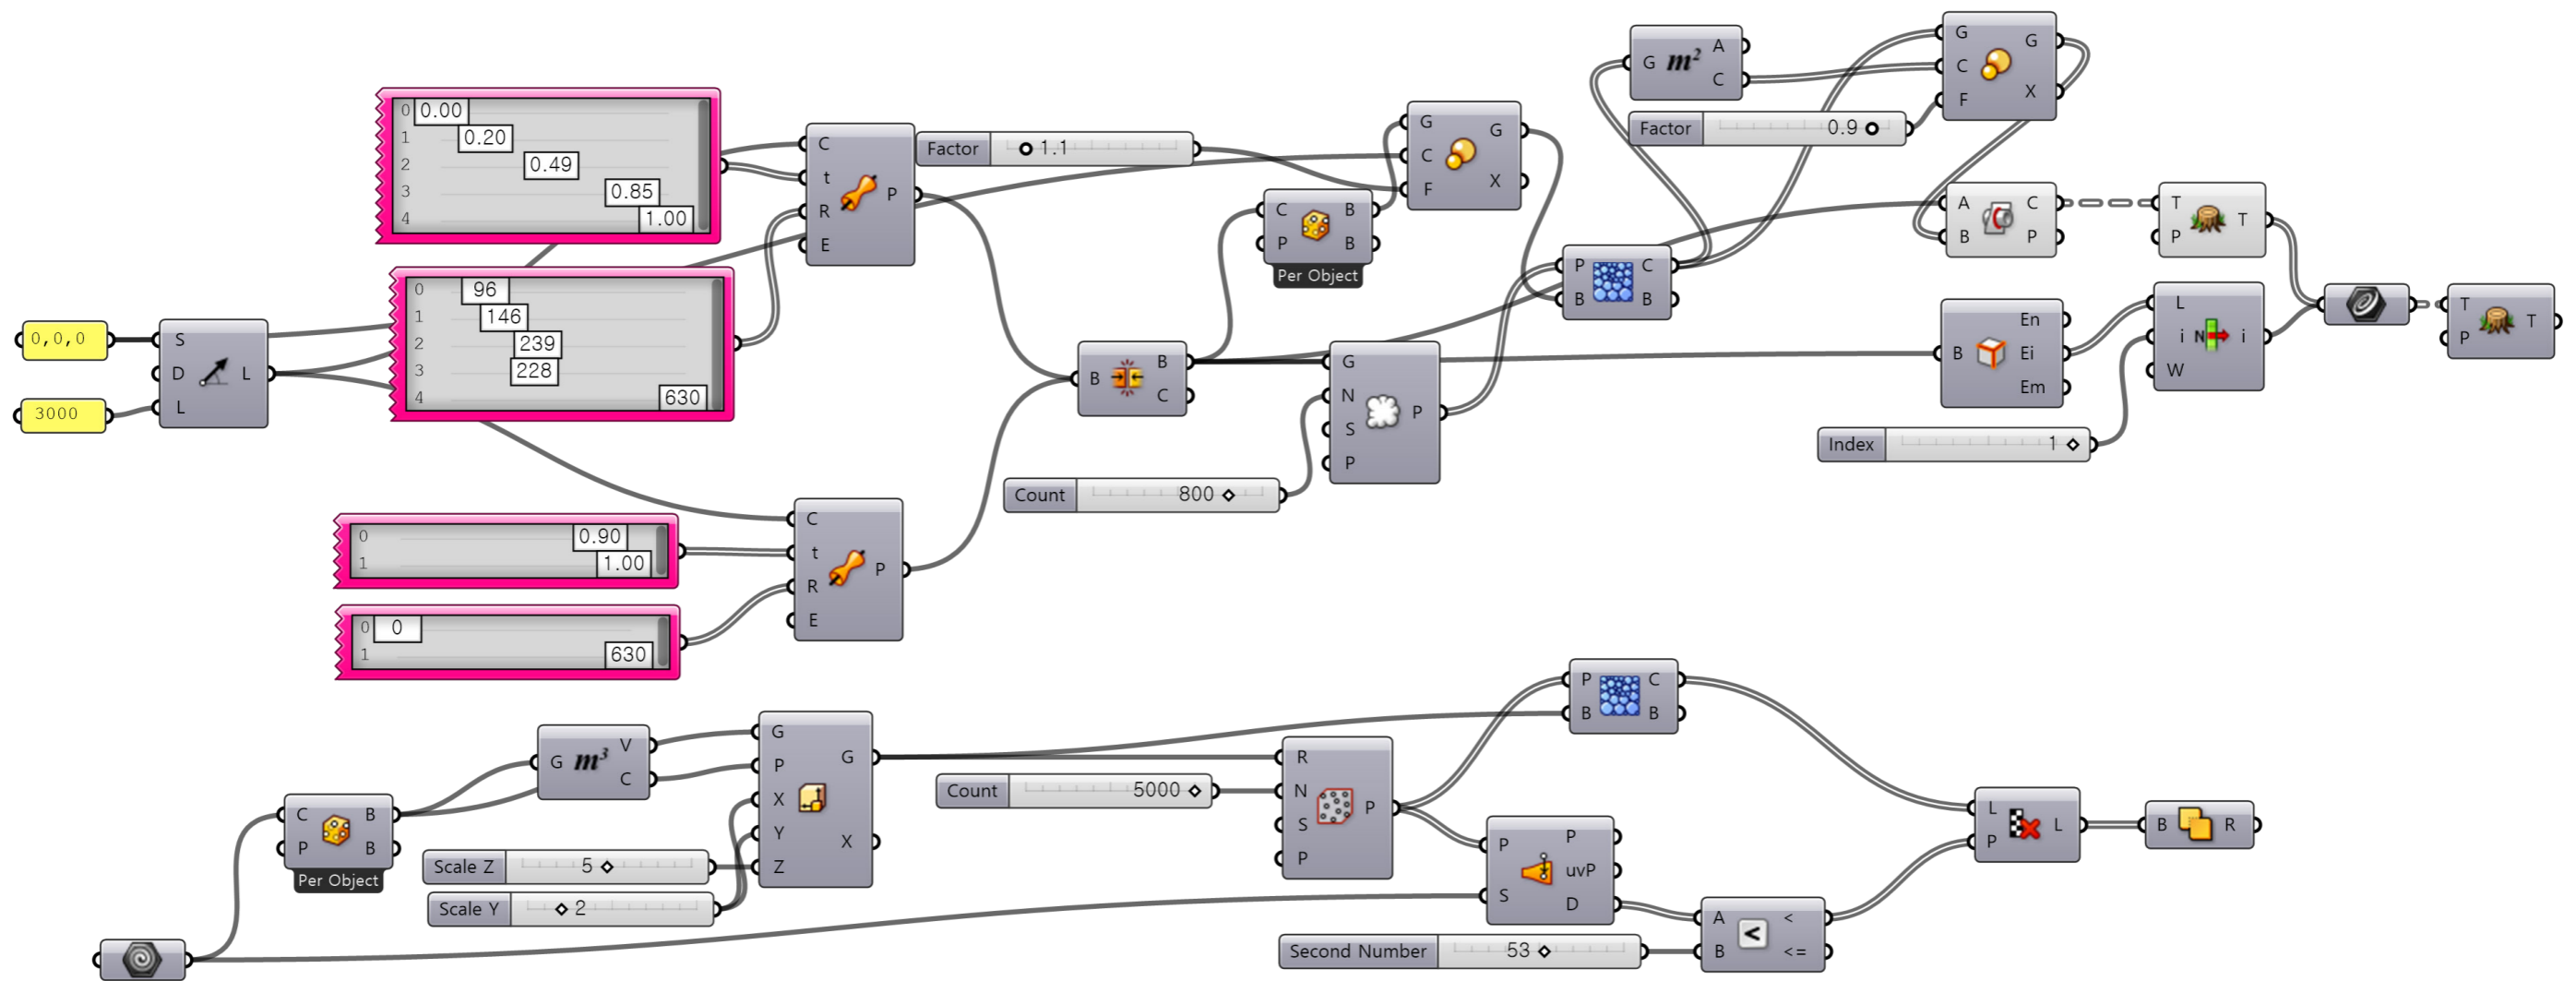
0 0.00
1 0.20
2 0.49
3 0.85
4 1.00

0 96
1 146
2 239
3 228
4 630

0,0,0
3000

S
D
L
L

C
t
R
E
P

Factor 1.1

0 0.90
1 1.00

0 0
1 630

C
t
R
E
P

B
B
C

C
P
B
B
Per Object

G
C
F
G
X

Count 800

G
N
S
P
P

P
B
C
B

G $m^2$ A
C

Factor 0.9

G
C
F
G
X

A
B
C
P

T
P
T

B
En
Ei
Em

L
i
N
W
i

Index 1

T
P
T

C
P
B
B
Per Object

G $m^3$ V
C

G
P
X
Y
Z
G
X

Scale Z 5
Scale Y 2

Count 5000

R
N
S
P
P

P
B
C
B

P
S
P
uvP
D

Second Number 53

A
B
<
<=

L
P
L

B
R